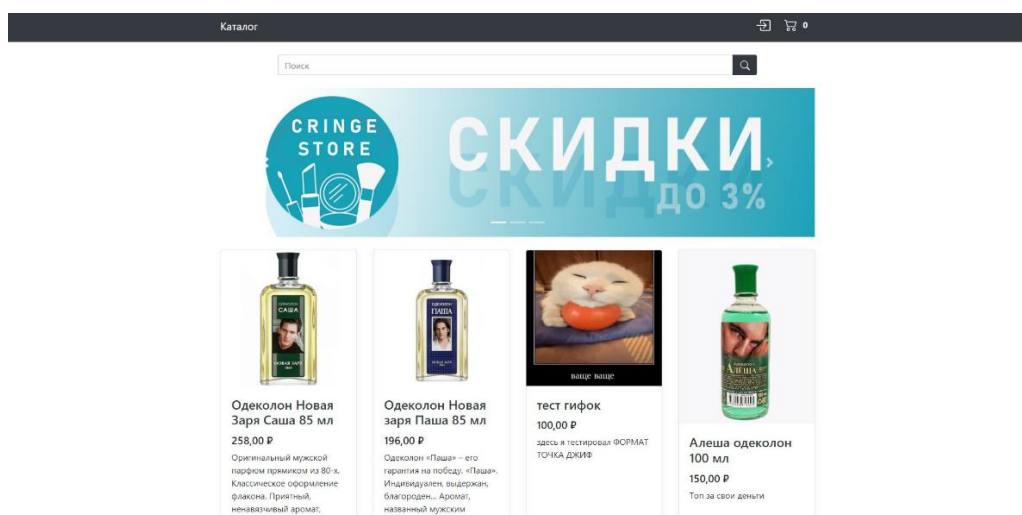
Каталог

0

Поиск

CRINGE STORE

СКИДКИ ДО 3%

САША
НОВАЯ ЗАРЯ

Одеколон Новая Заря Саша 85 мл

258,00 ₽

Оригинальный мужской парфюм прямиком из 80-х. Классическое оформление флакона. Приятный, ненавязчивый аромат,

ПАША

Одеколон Новая заря Паша 85 мл

196,00 ₽

Одеколон «Паша» – его гарантия на победу. «Паша». Индивидуален, выдержан, благороден... Аромат, названный мужским

ваще ваще

тест гифок

100,00 ₽

здесь я тестировал ФОРМАТ ТОЧКА ДЖИФ

Алеша

Алеша одеколон 100 мл

150,00 ₽

Топ за свои деньги